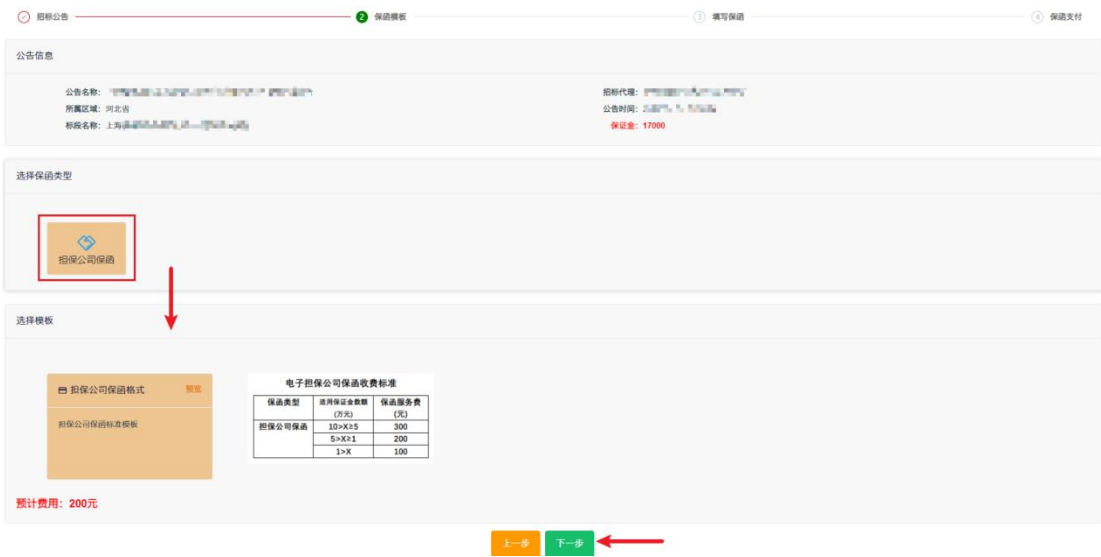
招标公告 2 保函模板 3 填写保函 4 保函支付

公告信息

公告名称: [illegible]
所属区域: 河北省
标段名称: 上海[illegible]

招标代理: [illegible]
公告时间: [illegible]
保证金: 17000

选择保函类型

担保公司保函

选择模板

担保公司保函格式 预览

担保公司保函标准模板

电子担保公司保函收费标准

| 保函类型 | 适用保证金数额(万元) | 保函服务费(元) |
|---|---|---|
| 担保公司保函 | 10>X≥5 | 300 |
| | 5>X≥1 | 200 |
| | 1>X | 100 |

预计费用: 200元

上一步 下一步